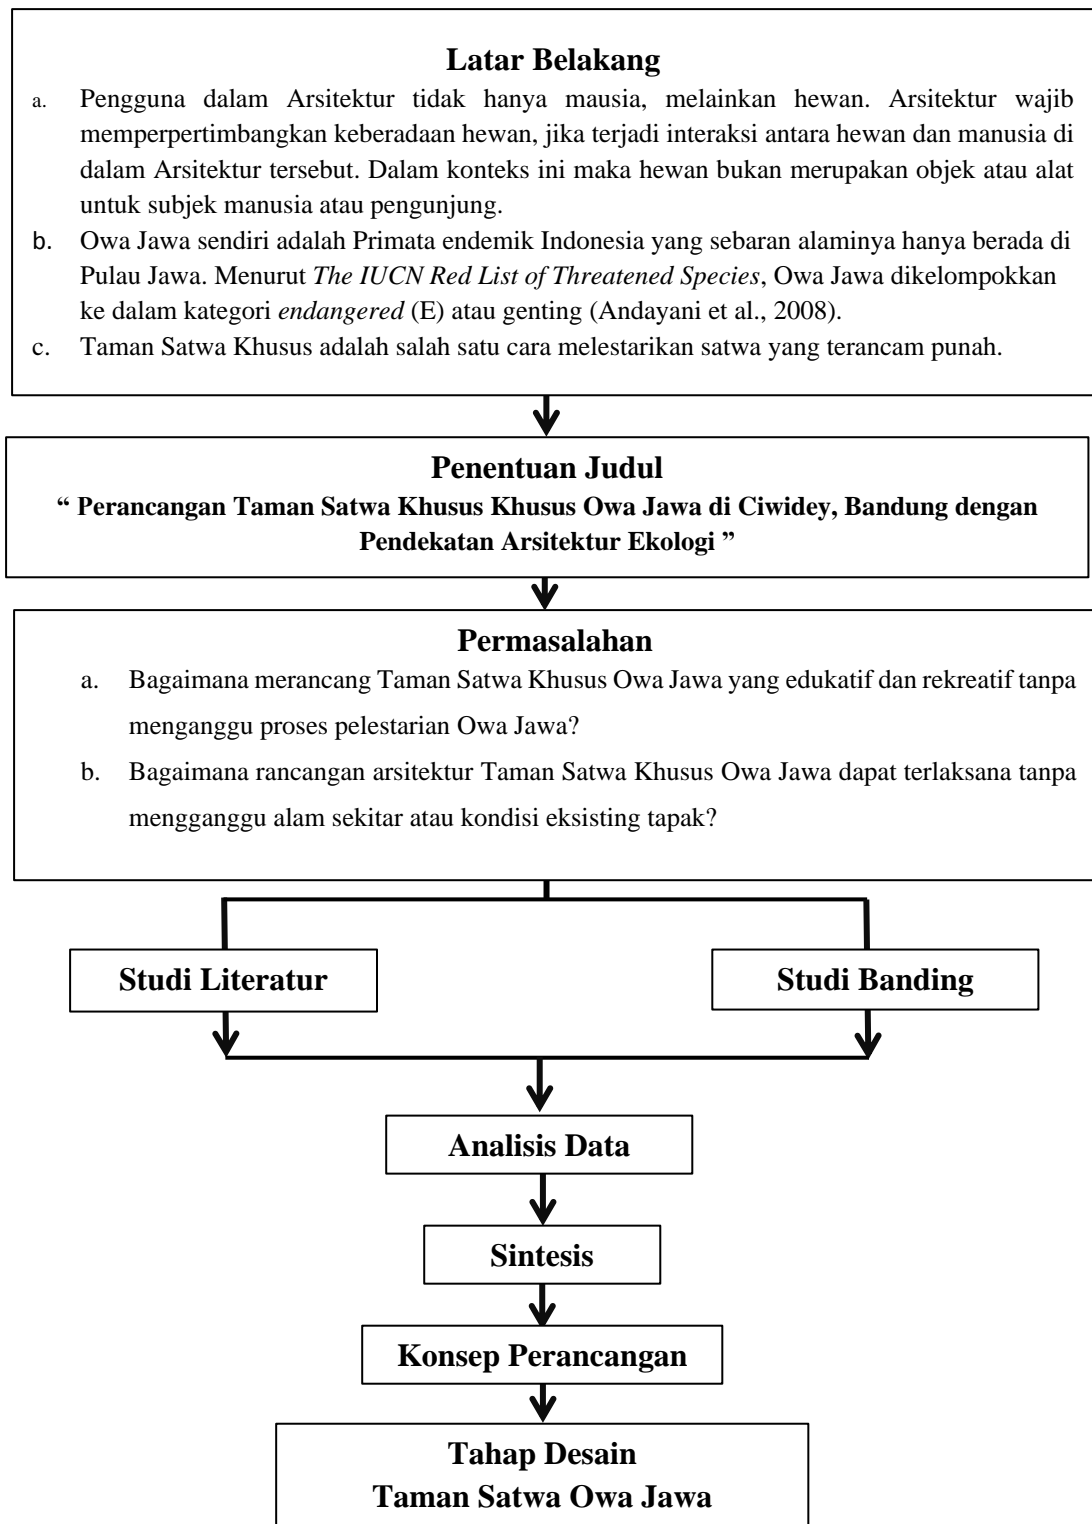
Latar Belakang

a. Pengguna dalam Arsitektur tidak hanya mausia, melainkan hewan. Arsitektur wajib memperpertimbangkan keberadaan hewan, jika terjadi interaksi antara hewan dan manusia di dalam Arsitektur tersebut. Dalam konteks ini maka hewan bukan merupakan objek atau alat untuk subjek manusia atau pengunjung.

b. Owa Jawa sendiri adalah Primata endemik Indonesia yang sebaran alaminya hanya berada di Pulau Jawa. Menurut *The IUCN Red List of Threatened Species*, Owa Jawa dikelompokkan ke dalam kategori *endangered* (E) atau genting (Andayani et al., 2008).

c. Taman Satwa Khusus adalah salah satu cara melestarikan satwa yang terancam punah.

Penentuan Judul

" Perancangan Taman Satwa Khusus Khusus Owa Jawa di Ciwidey, Bandung dengan Pendekatan Arsitektur Ekologi "

Permasalahan

a. Bagaimana merancang Taman Satwa Khusus Owa Jawa yang edukatif dan rekreatif tanpa menganggu proses pelestarian Owa Jawa?

b. Bagaimana rancangan arsitektur Taman Satwa Khusus Owa Jawa dapat terlaksana tanpa mengganggu alam sekitar atau kondisi eksisting tapak?

Studi Literatur

Studi Banding

Analisis Data

Sintesis

Konsep Perancangan

Tahap Desain
Taman Satwa Owa Jawa